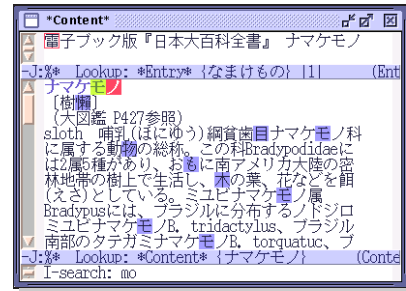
*Content*

電子ブック版『日本大百科全書』 ナマケモノ

-J:%* Lookup: *Entry* {なまけもの} [1] (Ent

ナマケモノ
［樹懶］
（大図鑑 P427参照）
sloth 哺乳(ほにゅう)綱貧歯目ナマケモノ科に属する動物の総称。この科Bradypodidaeには2属5種があり、おもに南アメリカ大陸の密林地帯の樹上で生活し、木の葉、花などを餌(えさ)としている。ミユビナマケモノ属Bradypusには、ブラジルに分布するノドジロミユビナマケモノB. tridactylus、ブラジル南部のタテガミナマケモノB. torquatuc、ブ

-J:%* Lookup: *Content* {ナマケモノ} (Conte

I-search: mo